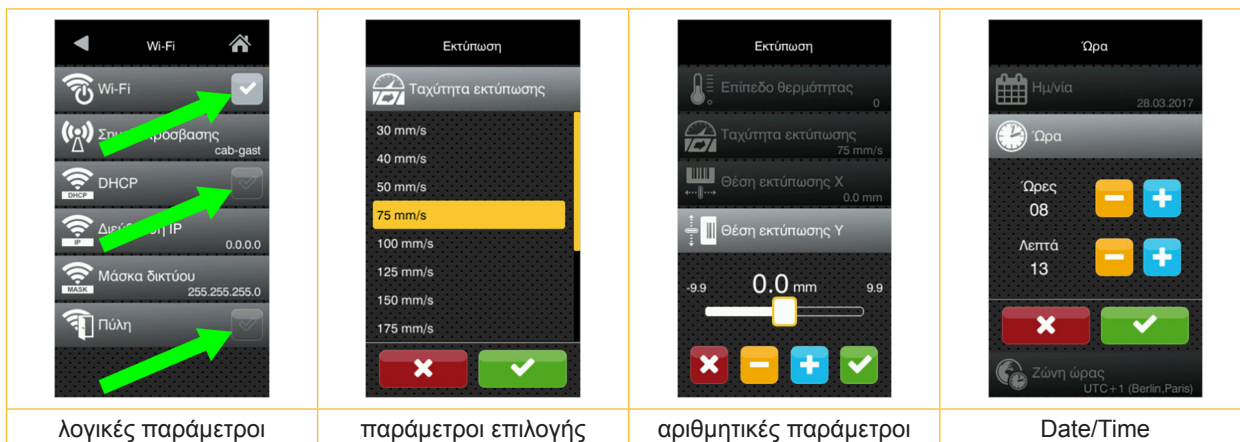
| Wi-Fi<br>Wi-Fi<br>Σημ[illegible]ρόσβασης<br>cab-gast<br>DHCP<br>DHCP<br>Διεύ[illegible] IP<br>IP<br>0.0.0.0<br>Μάσκα δικτύου<br>MASK<br>255.255.255.0<br>Πύλη | Εκτύπωση<br>Ταχύτητα εκτύπωσης<br>30 mm/s<br>40 mm/s<br>50 mm/s<br>75 mm/s<br>100 mm/s<br>125 mm/s<br>150 mm/s<br>175 mm/s | Εκτύπωση<br>Επίπεδο θερμότητας<br>0<br>Ταχύτητα εκτύπωσης<br>75 mm/s<br>Θέση εκτύπωσης X<br>0.0 mm<br>Θέση εκτύπωσης Y<br>-9.9<br>0.0 mm<br>9.9 | Ώρα<br>Ημ/νία<br>28.03.2017<br>Ώρα<br>Ώρες<br>08<br>Λεπτά<br>13<br>Ζώνη ώρας<br>UTC+1 (Berlin,Paris) |
|---|---|---|---|
| λογικές παράμετροι | παράμετροι επιλογής | αριθμητικές παράμετροι | Date/Time |